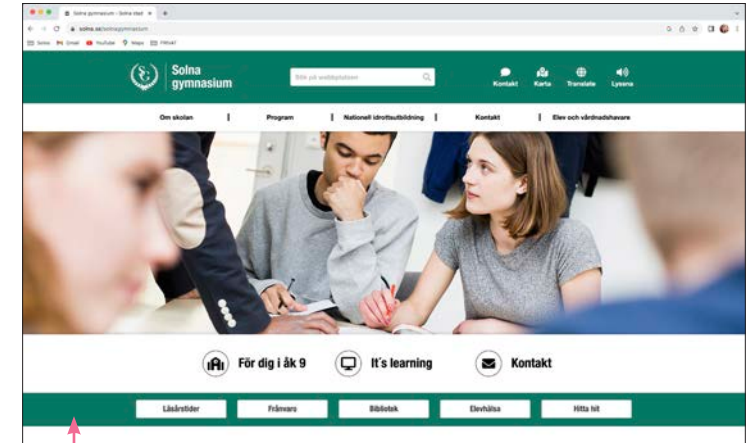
Solna gymnasium - Solna stad ×

solna.se/solnagymnasium

Solna Gmail YouTube Maps

Solna gymnasium

Sök på webbplatsen

Kontakt Karta Translate Lyssna

Om skolan | Program | Nationell idrottsutbildning | Kontakt | Elev och vårdnadshavare

För dig i åk 9

It´s learning

Kontakt

Läsårstider

Frånvaro

Bibliotek

Elevhälsa

Hitta hit